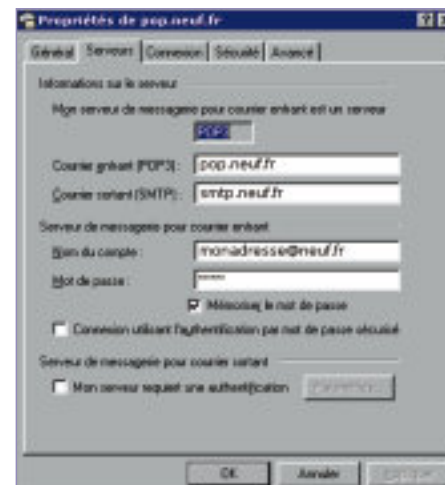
Propriétés de pop.neuf.fr

Général | Serveurs | Connexion | Sécurité | Avancé

Informations sur le serveur

Mon serveur de messagerie pour courrier entrant est un serveur

POP3

Courrier entrant (POP3) : pop.neuf.fr

Courrier sortant (SMTP) : smtp.neuf.fr

Serveur de messagerie pour courrier entrant

Nom du compte : monadresse@neuf.fr

Mot de passe : ••••••

Mémoriser le mot de passe

Connexion utilisant l'authentification par mot de passe sécurisé

Serveur de messagerie pour courrier sortant

Mon serveur requiert une authentification

Paramètres...

OK | Annuler | Appliquer